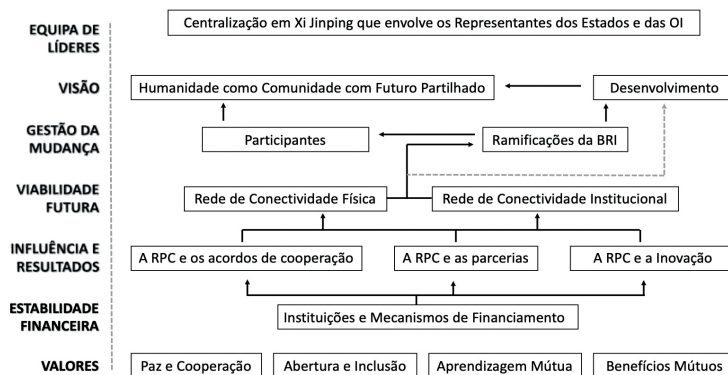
EQUIPA DE LÍDERES
Centralização em Xi Jinping que envolve os Representantes dos Estados e das OI

VISÃO
Humanidade como Comunidade com Futuro Partilhado
Desenvolvimento

GESTÃO DA MUDANÇA
Participantes
Ramificações da BRI

VIABILIDADE FUTURA
Rede de Conectividade Física
Rede de Conectividade Institucional

INFLUÊNCIA E RESULTADOS
A RPC e os acordos de cooperação
A RPC e as parcerias
A RPC e a Inovação

ESTABILIDADE FINANCEIRA
Instituições e Mecanismos de Financiamento

VALORES
Paz e Cooperação
Abertura e Inclusão
Aprendizagem Mútua
Benefícios Mútuos